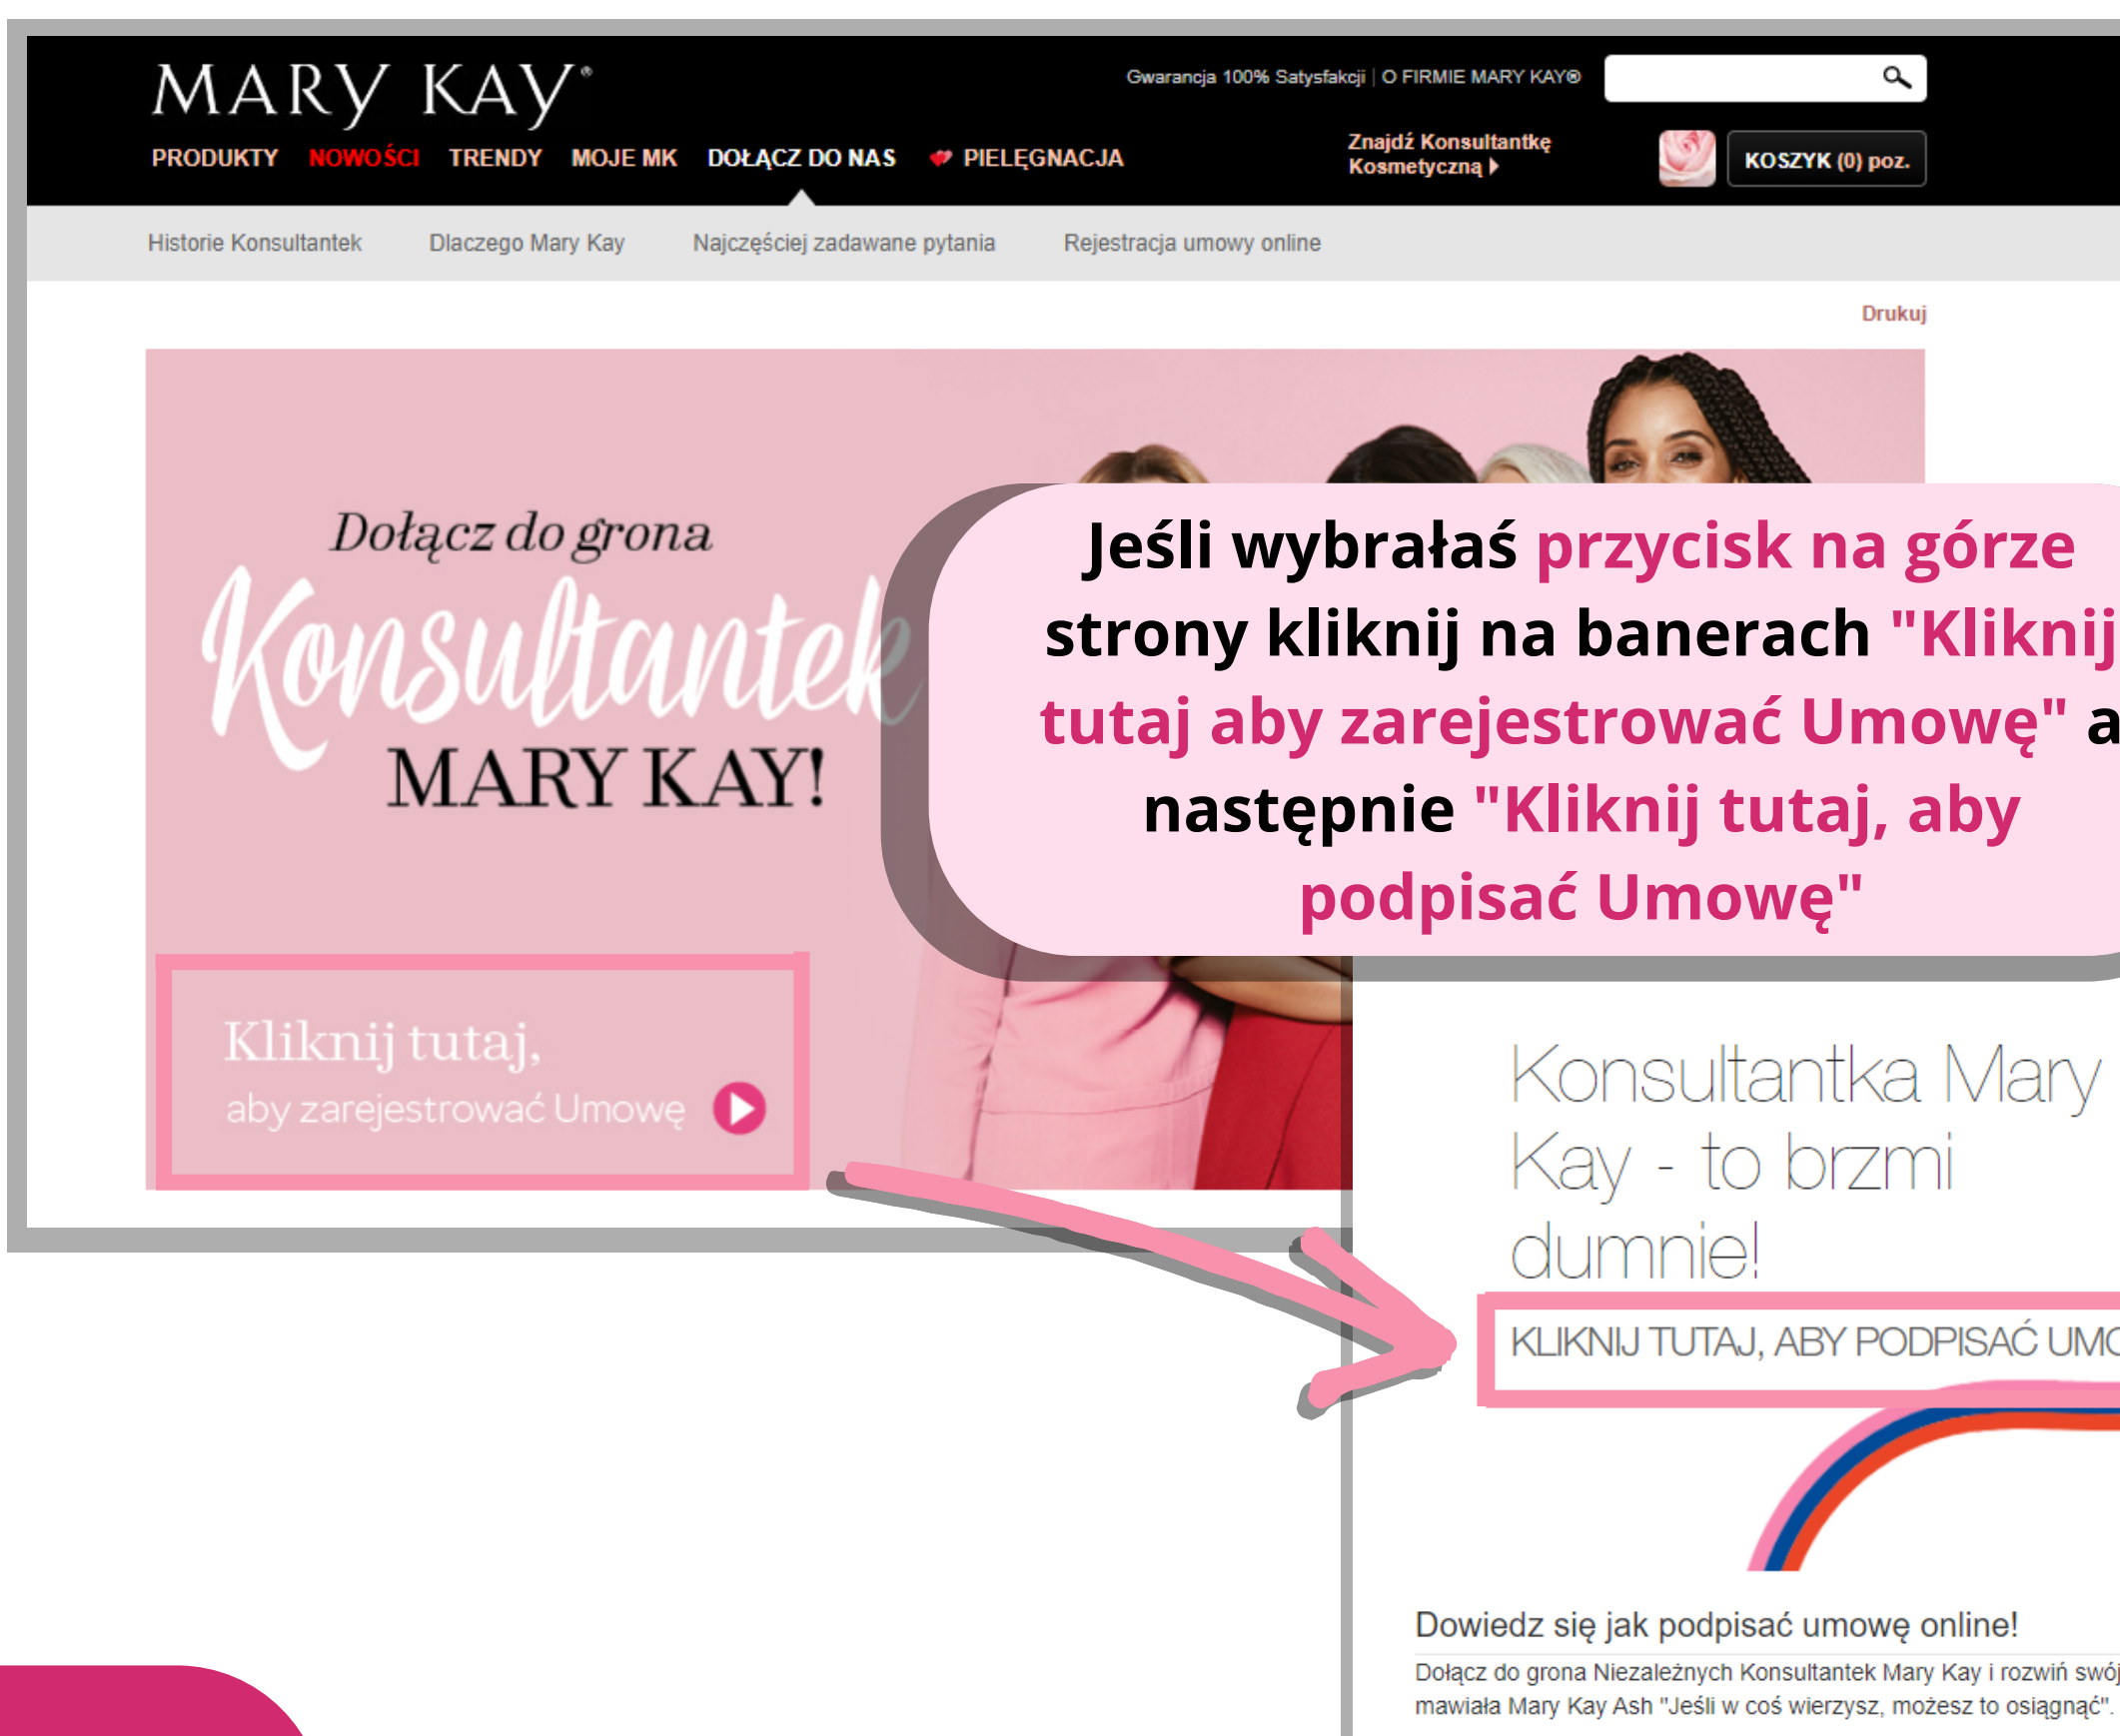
MARY KAY®

Gwarancja 100% Satysfakcji | O FIRMIE MARY KAY®

PRODUKTY NOWOŚCI TRENDY MOJE MK DOŁĄCZ DO NAS PIELĘGNACJA

Znajdź Konsultantkę Kosmetyczną

KOSZYK (0) poz.

Historie Konsultantek Dlaczego Mary Kay Najczęściej zadawane pytania Rejestracja umowy online

Drukuj

Dołącz do grona Konsultantek MARY KAY!

Kliknij tutaj, aby zarejestrować Umowę

Jeśli wybrałaś przycisk na górze strony kliknij na banerach "Kliknij tutaj aby zarejestrować Umowę" a następnie "Kliknij tutaj, aby podpisać Umowę"

Konsultantka Mary Kay - to brzmi dumnie!

KLIKNIJ TUTAJ, ABY PODPISAĆ UMO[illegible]

Dowiedz się jak podpisać umowę online!

Dołącz do grona Niezależnych Konsultantek Mary Kay i rozwiń swój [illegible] mawiała Mary Kay Ash "Jeśli w coś wierzysz, możesz to osiągnąć".